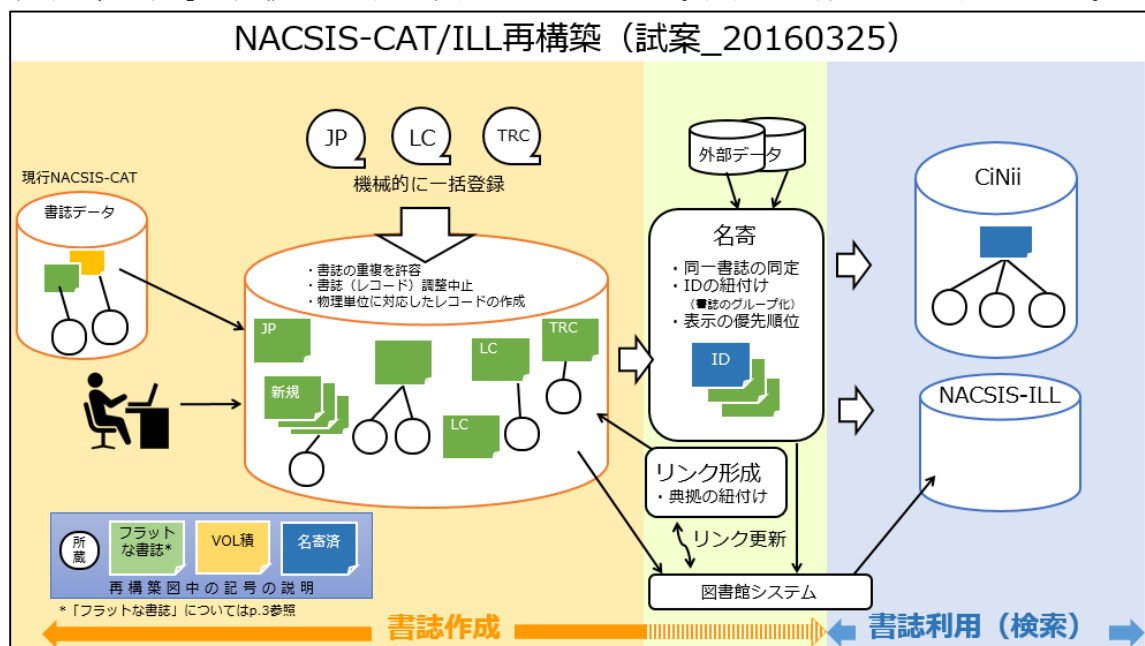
NACSIS-CAT/ILL再構築（試案_20160325）

JP
LC
TRC
機械的に一括登録

現行NACSIS-CAT
書誌データ

・書誌の重複を許容
・書誌（レコード）調整中止
・物理単位に対応したレコードの作成

JP
新規
LC
LC
TRC

外部データ
名寄
・同一書誌の同定
・IDの紐付け
（書誌のグループ化）
・表示の優先順位
ID

リンク形成
・典拠の紐付け
リンク更新
図書館システム

CiNii
NACSIS-ILL

所蔵
フラットな書誌*
VOL積
名寄済
再構築図中の記号の説明
*「フラットな書誌」についてはp.3参照

書誌作成
書誌利用（検索）